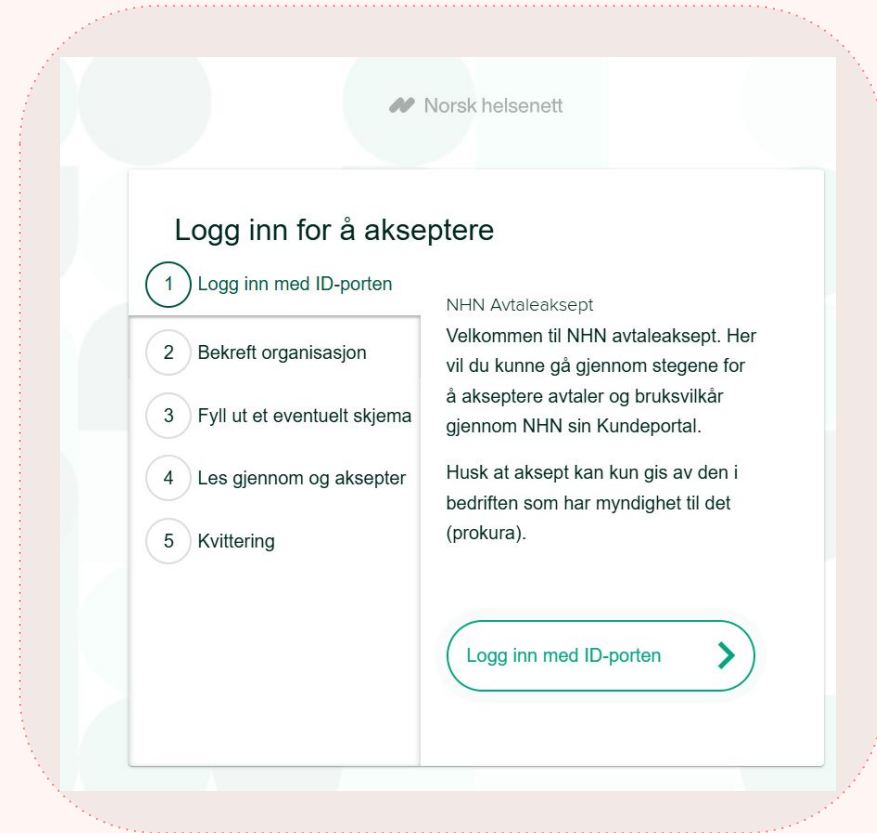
Norsk helsenett

Logg inn for å akseptere

1 Logg inn med ID-porten

2 Bekreft organisasjon

3 Fyll ut et eventuelt skjema

4 Les gjennom og aksepter

5 Kvittering

NHN Avtaleaksept

Velkommen til NHN avtaleaksept. Her vil du kunne gå gjennom stegene for å akseptere avtaler og bruksvilkår gjennom NHN sin Kundeportal.

Husk at aksept kan kun gis av den i bedriften som har myndighet til det (prokura).

Logg inn med ID-porten